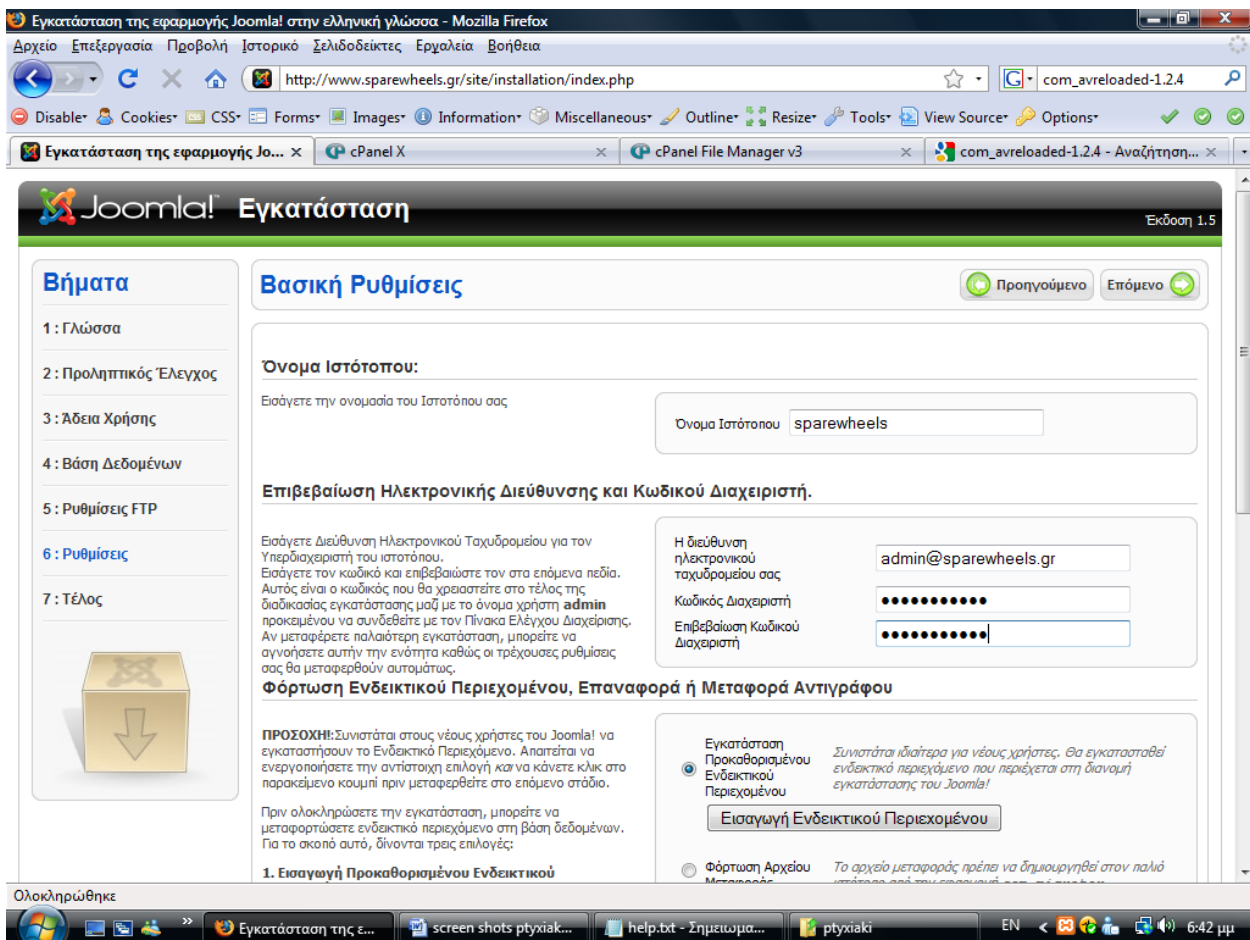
Εγκατάσταση της εφαρμογής Joomla! στην ελληνική γλώσσα - Mozilla Firefox

Αρχείο Επεξεργασία Προβολή Ιστορικό Σελιδοδείκτες Εργαλεία Βοήθεια

http://www.sparewheels.gr/site/installation/index.php

com_avreloaded-1.2.4

Disable Cookies CSS Forms Images Information Miscellaneous Outline Resize Tools View Source Options

Εγκατάσταση της εφαρμογής Jo... | cPanel X | cPanel File Manager v3 | com_avreloaded-1.2.4 - Αναζήτηση...

Joomla! Εγκατάσταση

Έκδοση 1.5

Βήματα

1 : Γλώσσα

2 : Προληπτικός Έλεγχος

3 : Άδεια Χρήσης

4 : Βάση Δεδομένων

5 : Ρυθμίσεις FTP

6 : Ρυθμίσεις

7 : Τέλος

Βασική Ρυθμίσεις

Προηγούμενο Επόμενο

Όνομα Ιστότοπου:

Εισάγετε την ονομασία του Ιστοτόπου σας

Όνομα Ιστότοπου sparewheels

Επιβεβαίωση Ηλεκτρονικής Διεύθυνσης και Κωδικού Διαχειριστή.

Εισάγετε Διεύθυνση Ηλεκτρονικού Ταχυδρομείου για τον Υπερδιαχειριστή του ιστοτόπου.
Εισάγετε τον κωδικό και επιβεβαιώστε τον στα επόμενα πεδία. Αυτός είναι ο κωδικός που θα χρειαστείτε στο τέλος της διαδικασίας εγκατάστασης μαζί με το όνομα χρήστη admin προκειμένου να συνδεθείτε με τον Πίνακα Ελέγχου Διαχείρισης. Αν μεταφέρετε παλαιότερη εγκατάσταση, μπορείτε να αγνοήσετε αυτή την ενότητα καθώς οι τρέχουσες ρυθμίσεις σας θα μεταφερθούν αυτομάτως.

Η διεύθυνση ηλεκτρονικού ταχυδρομείου σας admin@sparewheels.gr

Κωδικός Διαχειριστή ●●●●●●●●●●●

Επιβεβαίωση Κωδικού Διαχειριστή ●●●●●●●●●●●

Φόρτωση Ενδεικτικού Περιεχομένου, Επαναφορά ή Μεταφορά Αντιγράφου

ΠΡΟΣΟΧΗ!:Συνιστάται στους νέους χρήστες του Joomla! να εγκαταστήσουν το Ενδεικτικό Περιεχόμενο. Απαιτείται να ενεργοποιήσετε την αντίστοιχη επιλογή και να κάνετε κλικ στο παρακείμενο κουμπί πριν μεταφερθείτε στο επόμενο στάδιο.

Πριν ολοκληρώσετε την εγκατάσταση, μπορείτε να μεταφορτώσετε ενδεικτικό περιεχόμενο στη βάση δεδομένων. Για το σκοπό αυτό, δίνονται τρεις επιλογές:

1. Εισαγωγή Προκαθορισμένου Ενδεικτικού

Εγκατάσταση Προκαθορισμένου Ενδεικτικού Περιεχομένου

Συνιστάται ιδιαίτερα για νέους χρήστες. Θα εγκατασταθεί ενδεικτικό περιεχόμενο που περιέχεται στη διανομή εγκατάστασης του Joomla!

Εισαγωγή Ενδεικτικού Περιεχομένου

Φόρτωση Αρχείου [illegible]

Το αρχείο μεταφοράς πρέπει να δημιουργηθεί στον παλιό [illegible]

Ολοκληρώθηκε

Εγκατάσταση της ε... | screen shots ptyxiak... | help.txt - Σημειωμα... | ptyxiaki | EN | 6:42 μμ